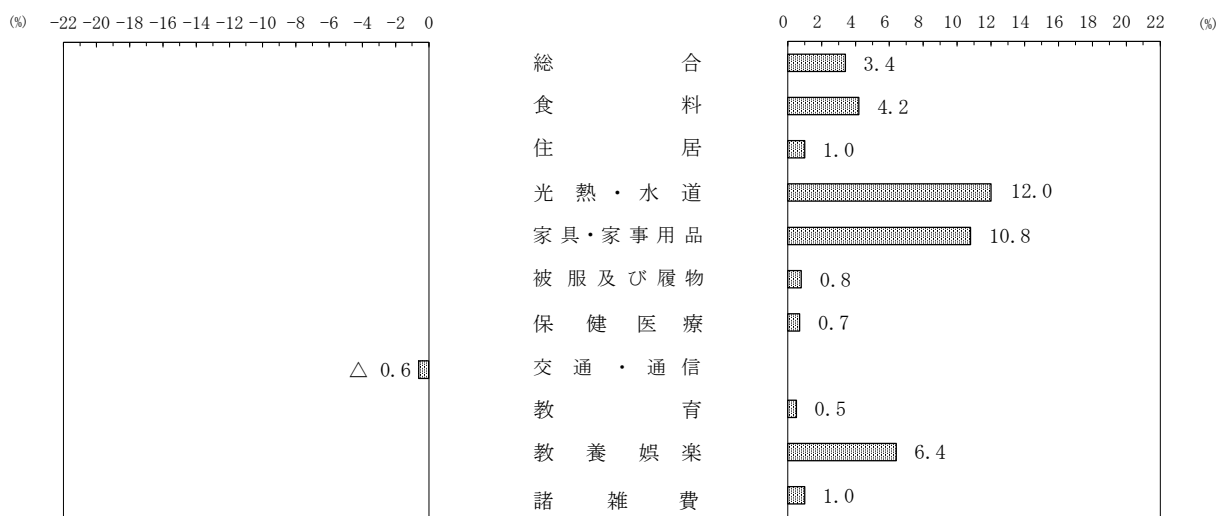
(%) −22 −20 −18 −16 −14 −12 −10 −8 −6 −4 −2 0

0 2 4 6 8 10 12 14 16 18 20 22 (%)

総合 3.4
食料 4.2
住居 1.0
光熱・水道 12.0
家具・家事用品 10.8
被服及び履物 0.8
保健医療 0.7
△ 0.6 交通・通信
教育 0.5
教養娯楽 6.4
諸雑費 1.0